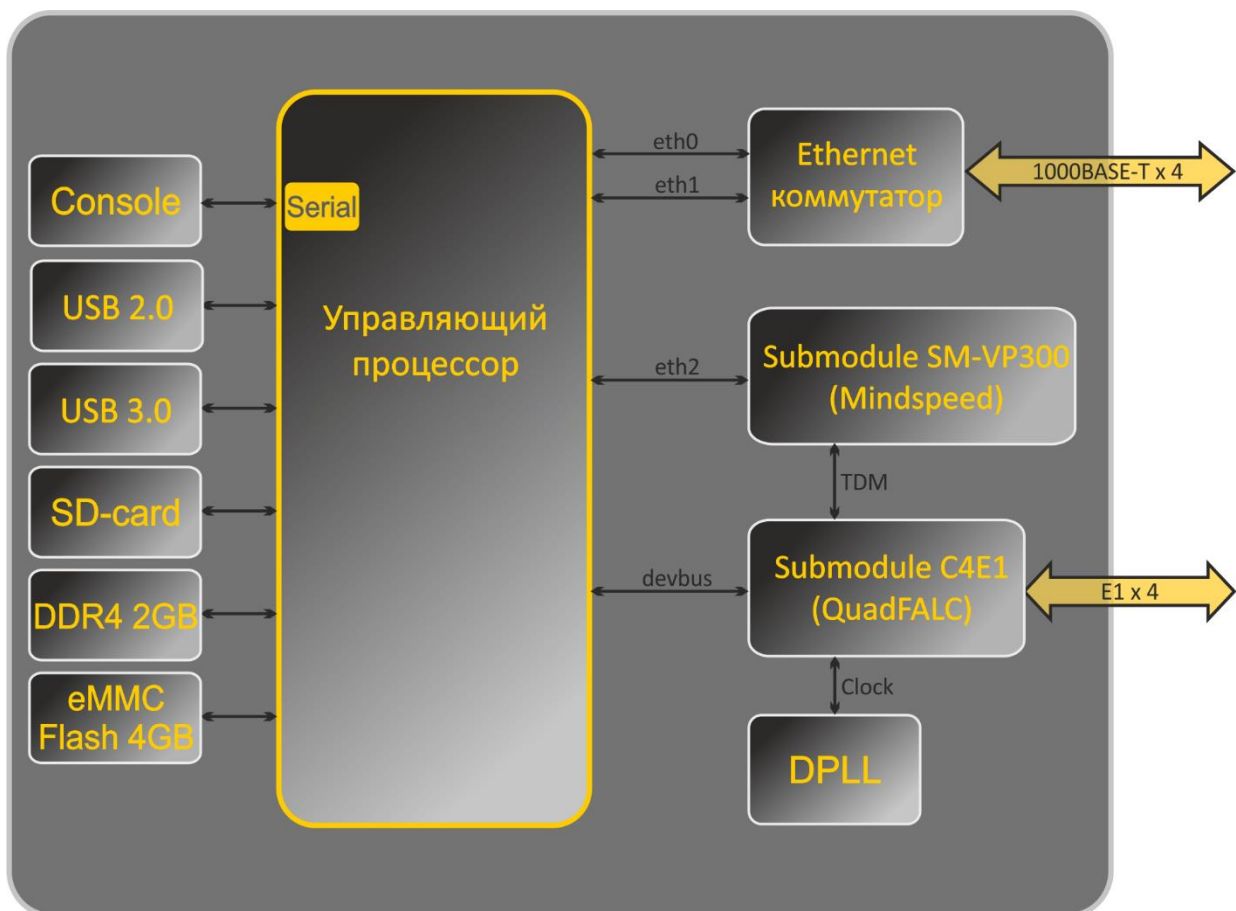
Console

Serial

USB 2.0

USB 3.0

SD-card

DDR4 2GB

eMMC Flash 4GB

Управляющий процессор

eth0

eth1

Ethernet коммутатор

1000BASE-T x 4

eth2

Submodule SM-VP300 (Mindspeed)

TDM

devbus

Submodule C4E1 (QuadFALC)

E1 x 4

Clock

DPLL